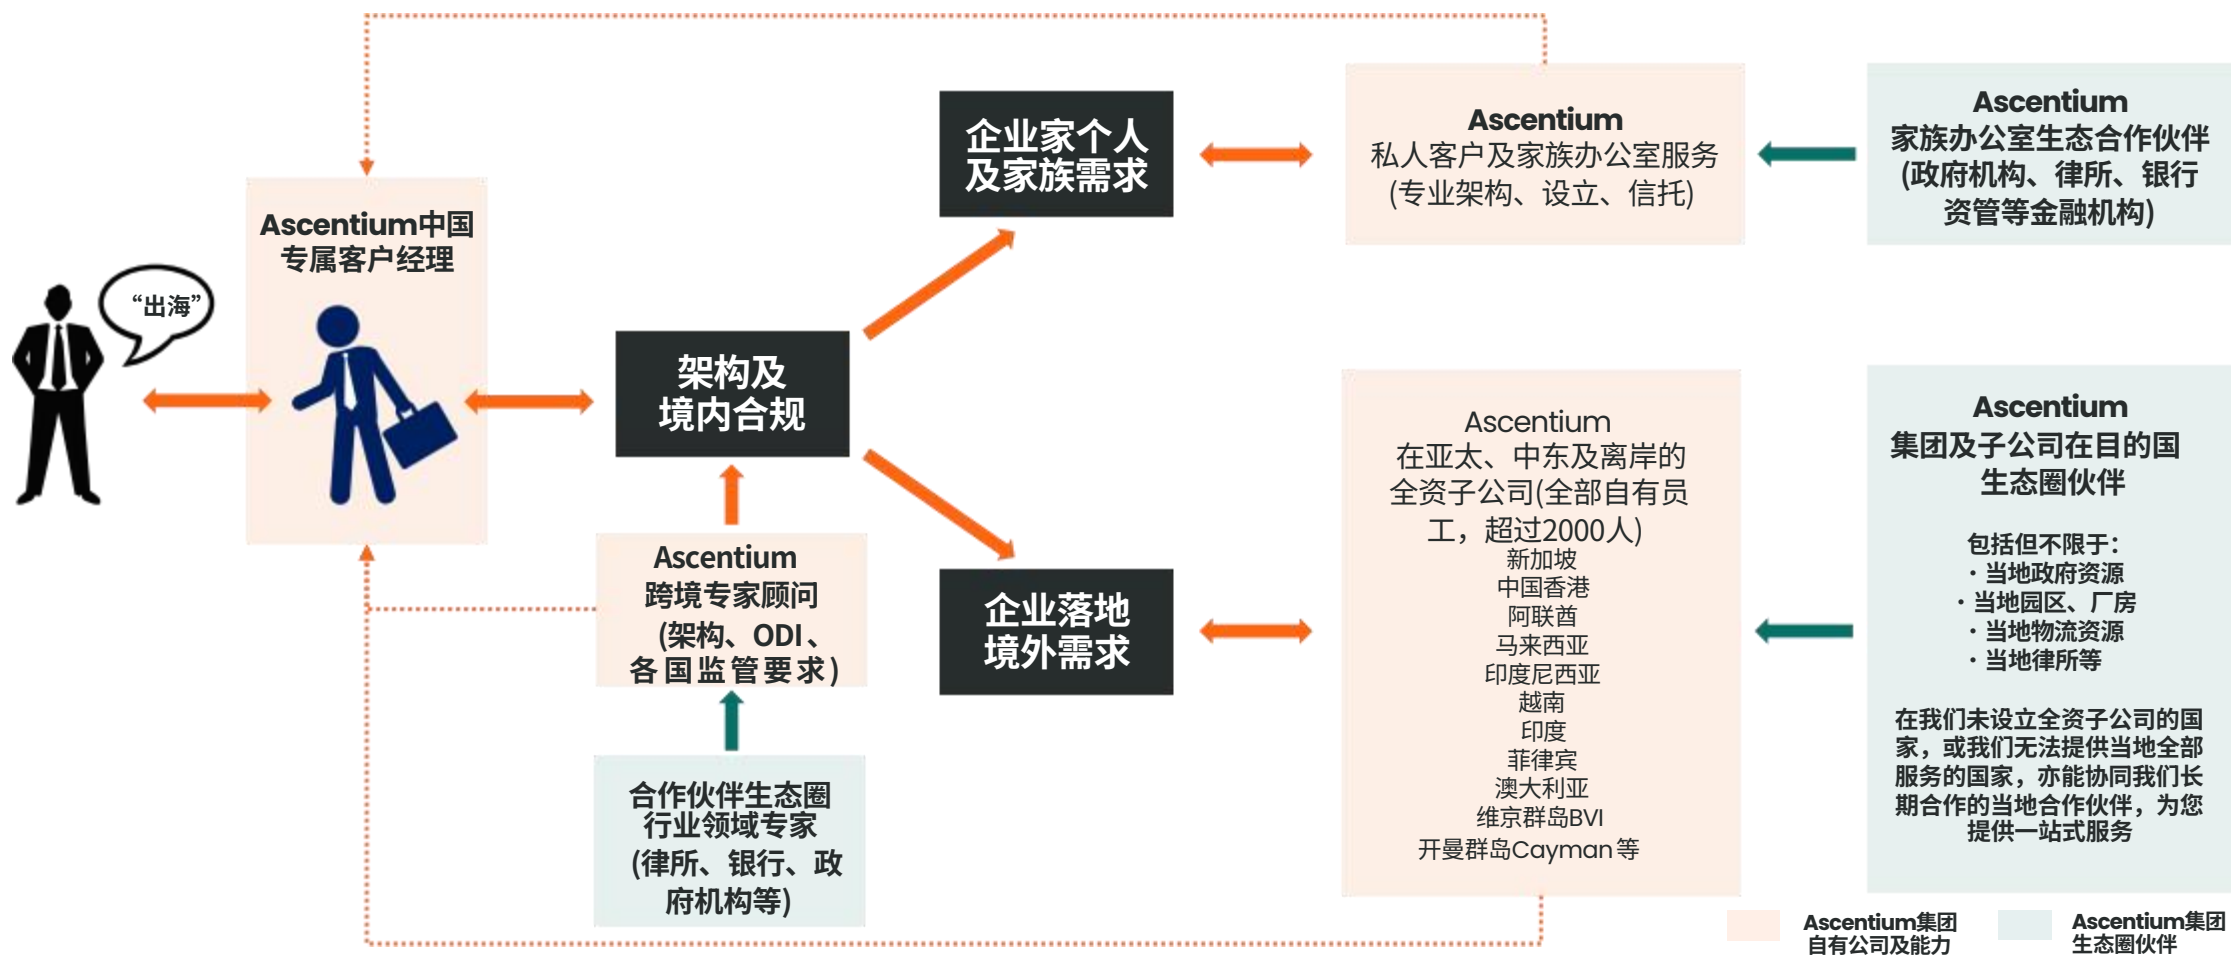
“出海”

Ascentium中国
专属客户经理

架构及
境内合规

企业家个人
及家族需求

Ascentium
私人客户及家族办公室服务
(专业架构、设立、信托)

Ascentium
家族办公室生态合作伙伴
(政府机构、律所、银行
资管等金融机构)

企业落地
境外需求

Ascentium
跨境专家顾问
(架构、ODI、
各国监管要求)

合作伙伴生态圈
行业领域专家
(律所、银行、政
府机构等)

Ascentium
在亚太、中东及离岸的
全资子公司(全部自有员
工，超过2000人)
新加坡
中国香港
阿联酋
马来西亚
印度尼西亚
越南
印度
菲律宾
澳大利亚
维京群岛BVI
开曼群岛Cayman等

Ascentium
集团及子公司在目的国
生态圈伙伴

包括但不限于:
· 当地政府资源
· 当地园区、厂房
· 当地物流资源
· 当地律所等

在我们未设立全资子公司的国家，或我们无法提供当地全部服务的国家，亦能协同我们长期合作的当地合作伙伴，为您提供一站式服务

Ascentium集团
自有公司及能力

Ascentium集团
生态圈伙伴